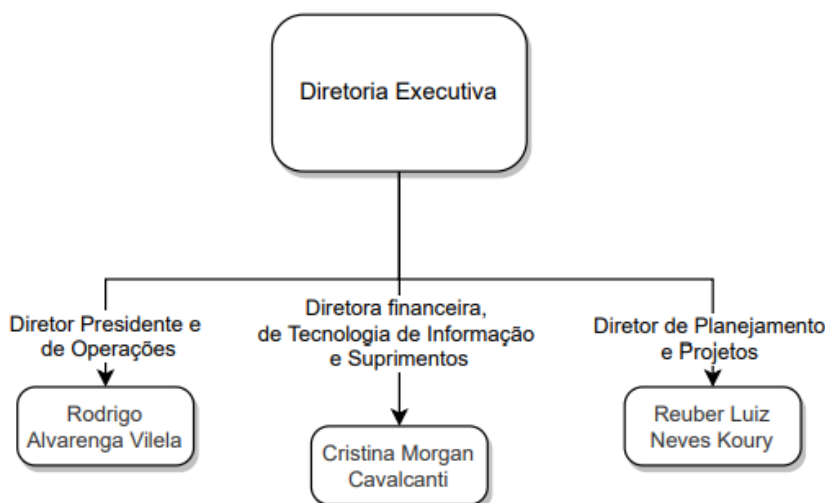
Diretoria Executiva

Diretor Presidente e de Operações

Rodrigo Alvarenga Vilela

Diretora financeira, de Tecnologia de Informação e Suprimentos

Cristina Morgan Cavalcanti

Diretor de Planejamento e Projetos

Reuber Luiz Neves Koury